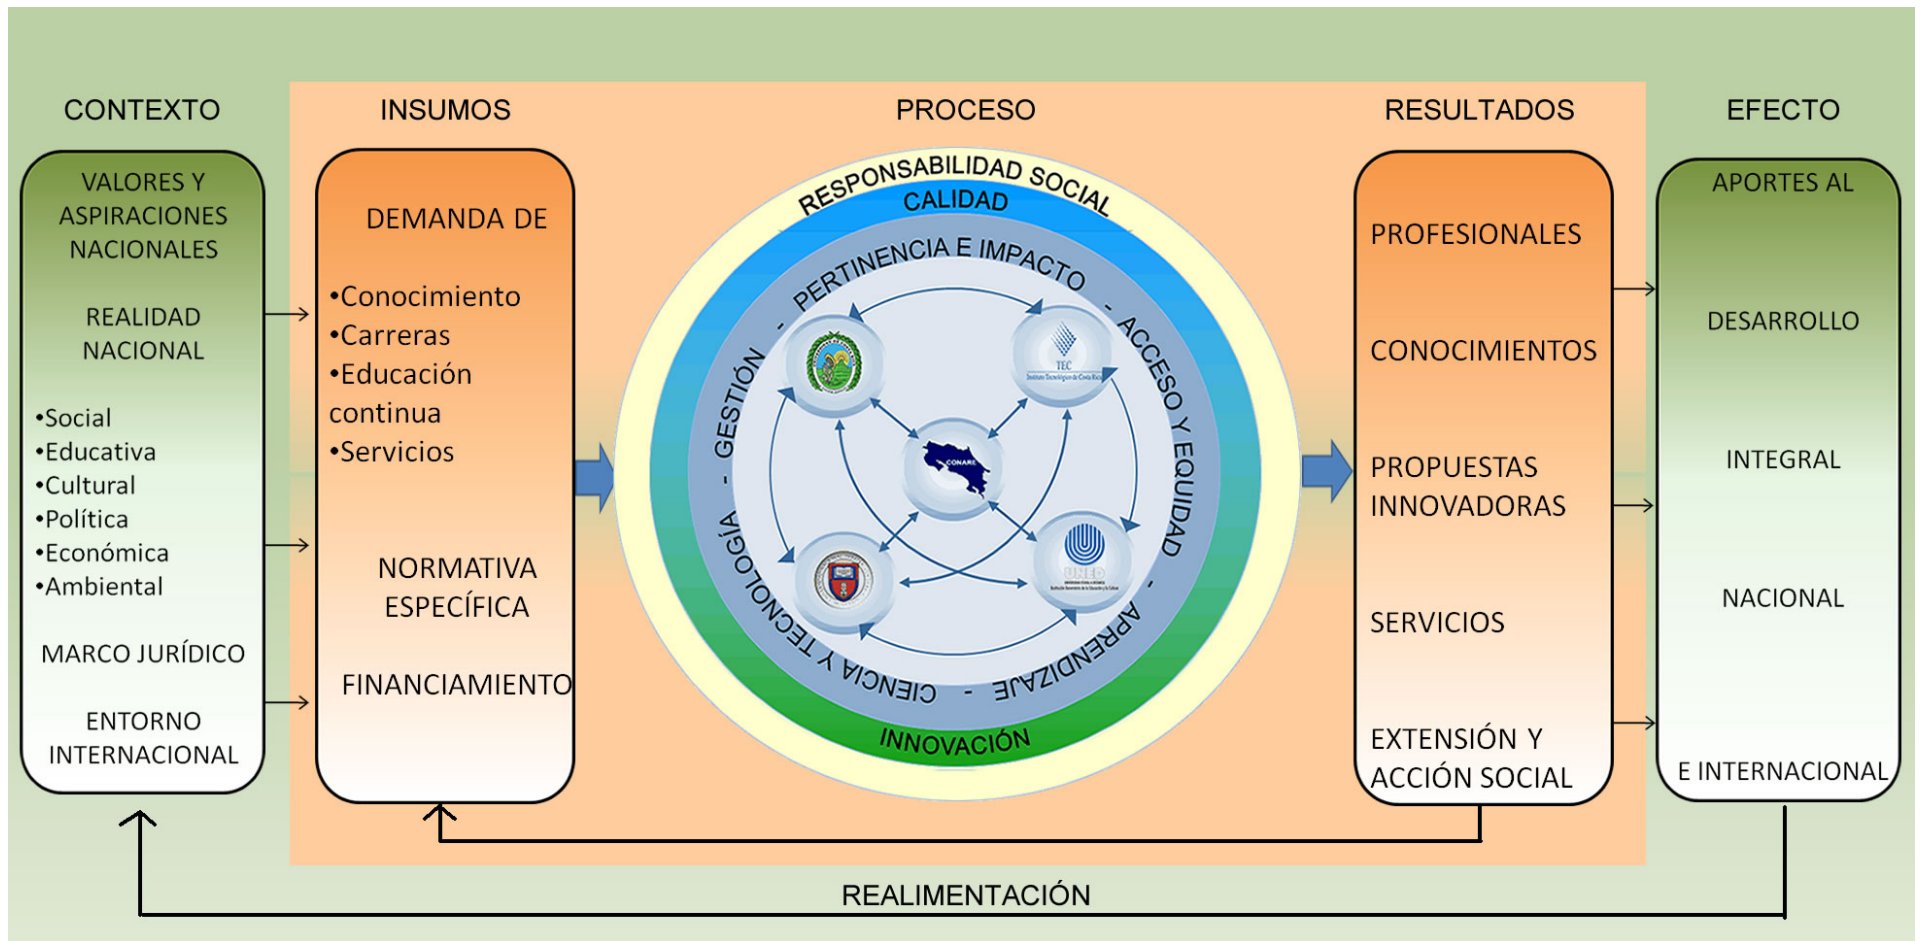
CONTEXTO

VALORES Y ASPIRACIONES NACIONALES

REALIDAD NACIONAL

•Social
•Educativa
•Cultural
•Política
•Económica
•Ambiental

MARCO JURÍDICO

ENTORNO INTERNACIONAL

INSUMOS

DEMANDA DE

•Conocimiento
•Carreras
•Educación continua
•Servicios

NORMATIVA ESPECÍFICA

FINANCIAMIENTO

PROCESO

RESPONSABILIDAD SOCIAL
CALIDAD
PERTINENCIA E IMPACTO - ACCESO Y EQUIDAD - APRENDIZAJE - CIENCIA Y TECNOLOGÍA - GESTIÓN -
INNOVACIÓN

TEC
CONARE
UNED

RESULTADOS

PROFESIONALES

CONOCIMIENTOS

PROPUESTAS INNOVADORAS

SERVICIOS

EXTENSIÓN Y ACCIÓN SOCIAL

EFECTO

APORTES AL

DESARROLLO

INTEGRAL

NACIONAL

E INTERNACIONAL

REALIMENTACIÓN